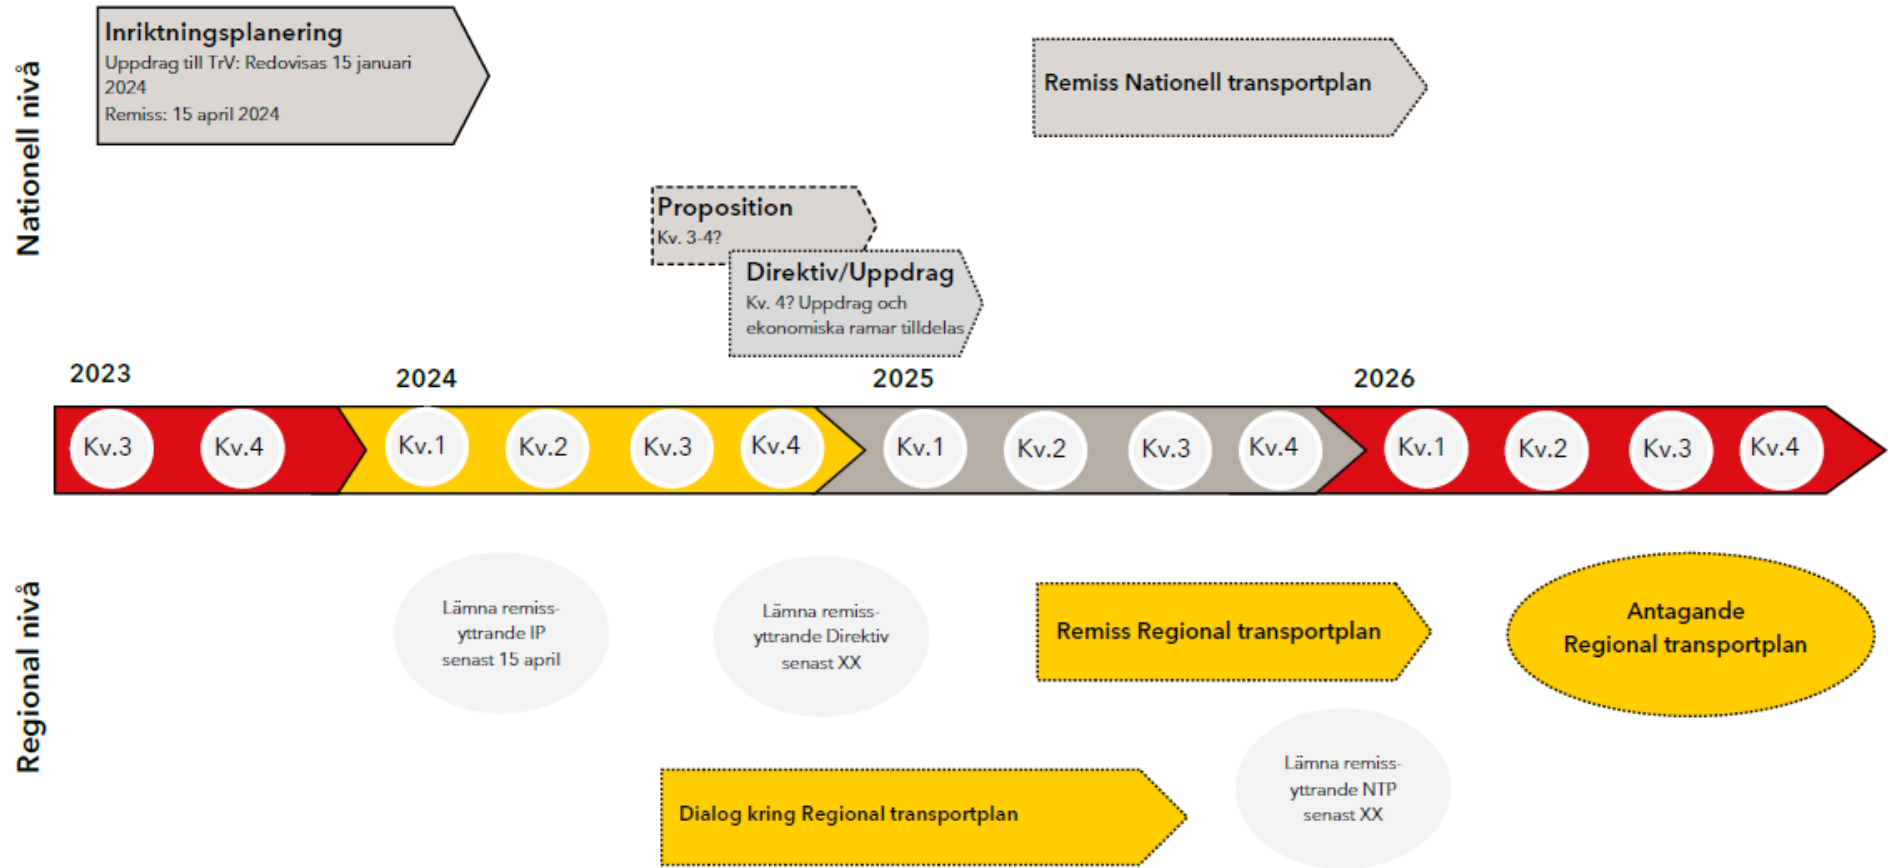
Nationell nivå

Inriktningsplanering
Uppdrag till TrV: Redovisas 15 januari 2024
Remiss: 15 april 2024

Remiss Nationell transportplan

Proposition
Kv. 3-4?

Direktiv/Uppdrag
Kv. 4? Uppdrag och ekonomiska ramar tilldelas

2023
2024
2025
2026

Kv.3 Kv.4 Kv.1 Kv.2 Kv.3 Kv.4 Kv.1 Kv.2 Kv.3 Kv.4 Kv.1 Kv.2 Kv.3 Kv.4

Regional nivå

Lämna remissyttrande IP senast 15 april

Lämna remissyttrande Direktiv senast XX

Remiss Regional transportplan

Antagande Regional transportplan

Dialog kring Regional transportplan

Lämna remissyttrande NTP senast XX